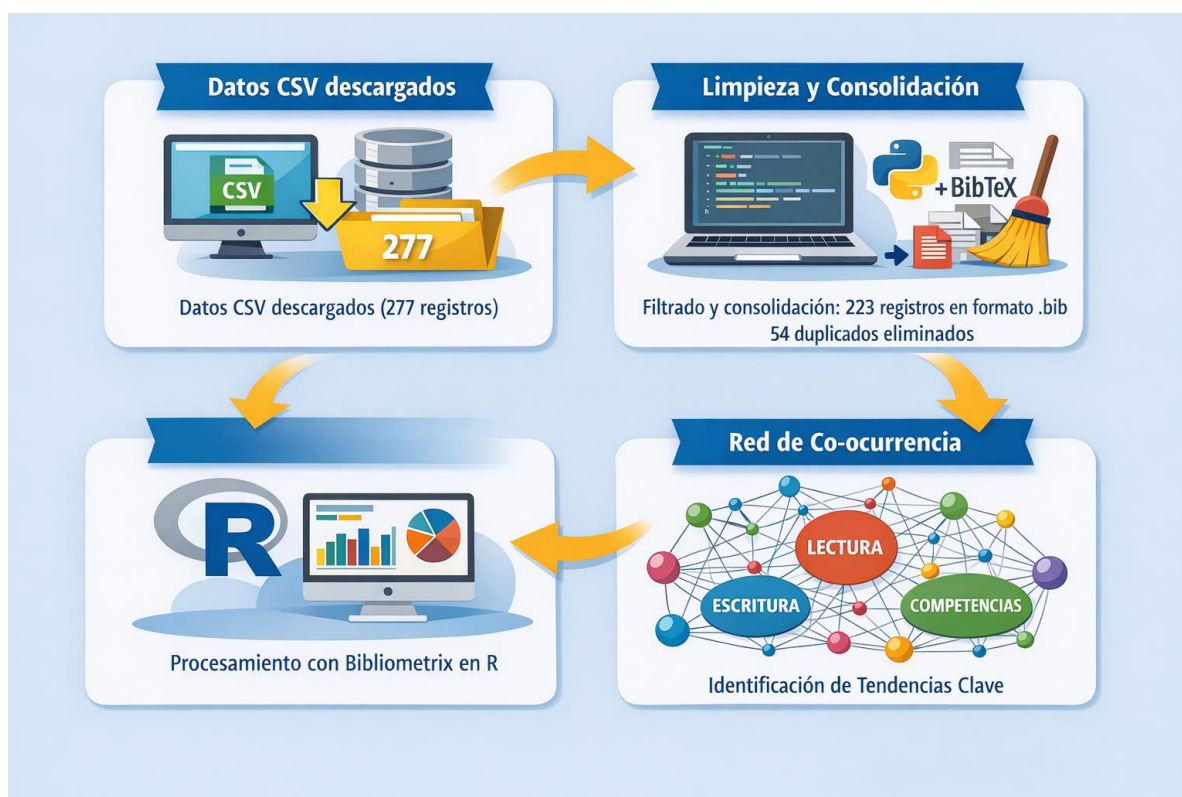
Datos CSV descargados

CSV

277

Datos CSV descargados (277 registros)

Limpieza y Consolidación

+ BibTeX

Filtrado y consolidación: 223 registros en formato .bib
54 duplicados eliminados

R

Procesamiento con Bibliometrix en R

Red de Co-ocurrencia

LECTURA

ESCRITURA

COMPETENCIAS

Identificación de Tendencias Clave